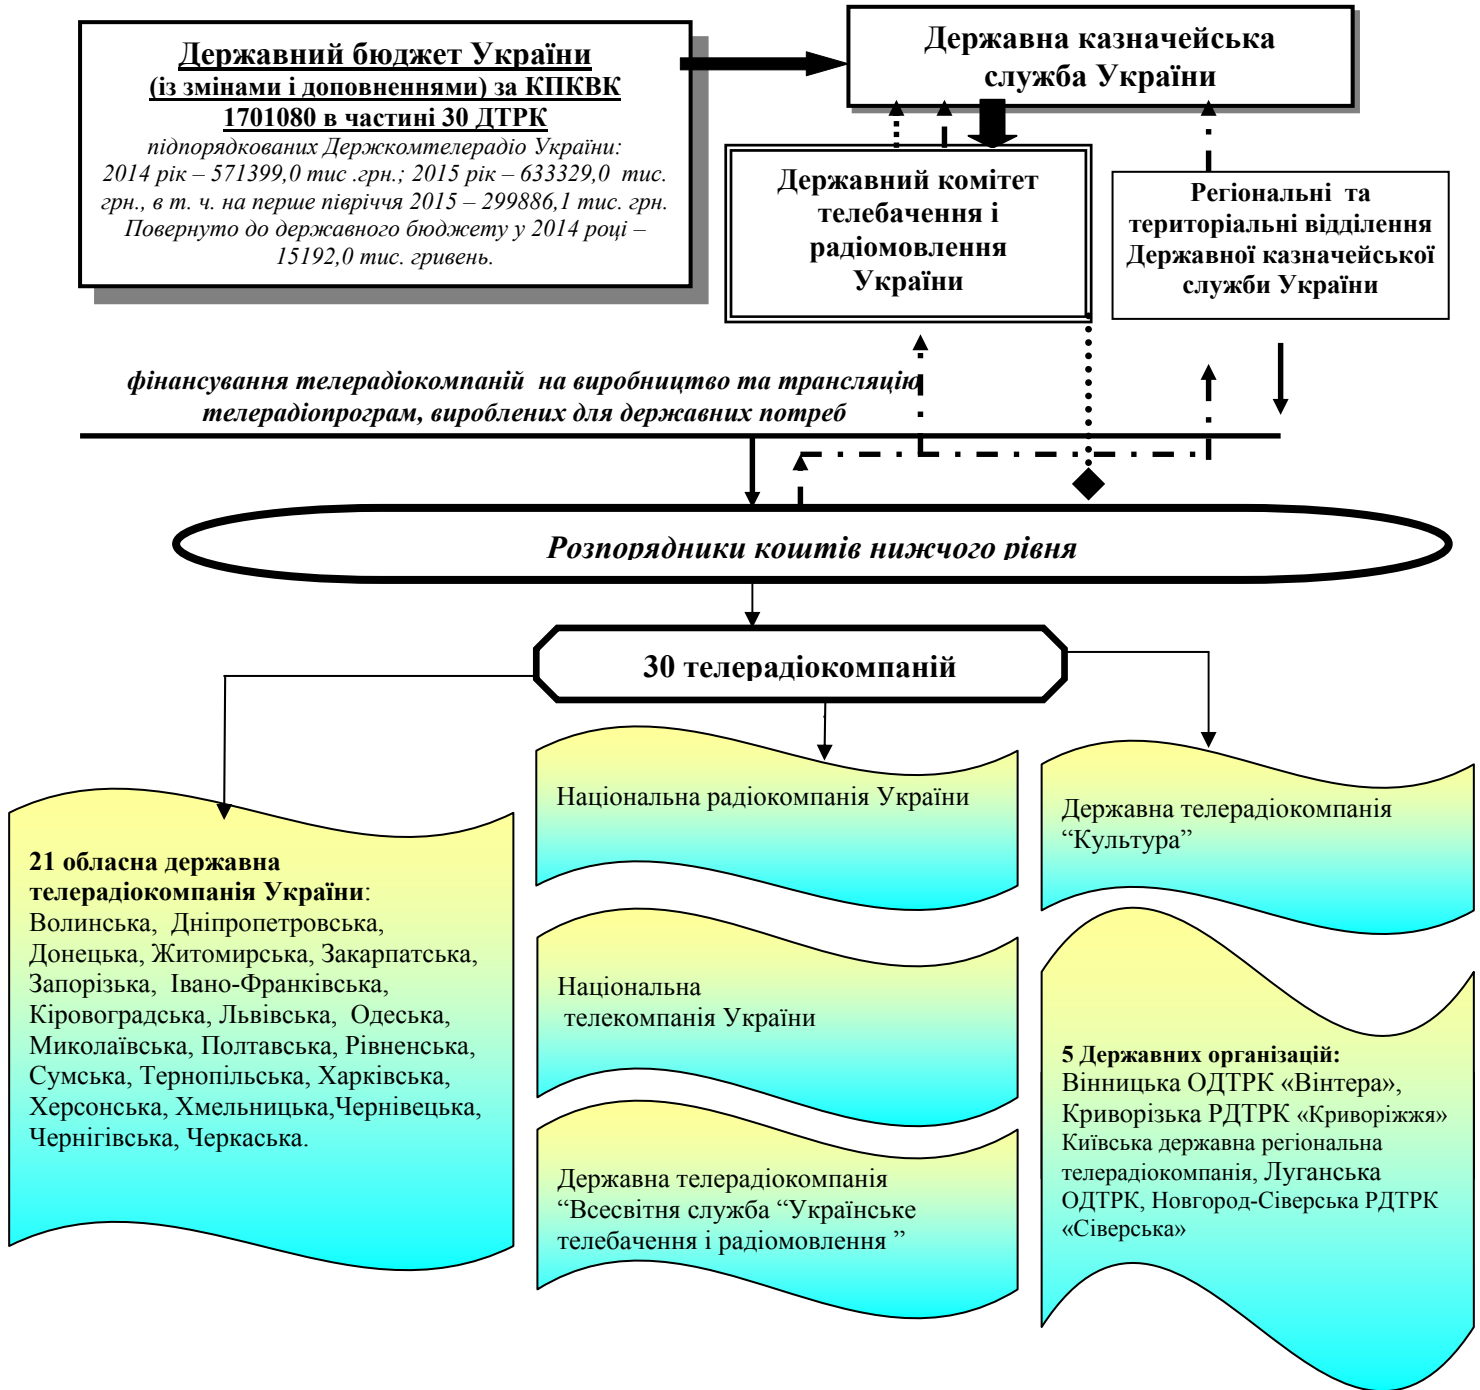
Державний бюджет України
(із змінами і доповненнями) за КПКВК 1701080 в частині 30 ДТРК
підпорядкованих Держкомтелерадіо України: 2014 рік – 571399,0 тис .грн.; 2015 рік – 633329,0 тис. грн., в т. ч. на перше півріччя 2015 – 299886,1 тис. грн. Повернуто до державного бюджету у 2014 році – 15192,0 тис. гривень.

Державна казначейська служба України

Державний комітет телебачення і радіомовлення України

Регіональні та територіальні відділення Державної казначейської служби України

фінансування телерадіокомпаній на виробництво та трансляцію телерадіопрограм, вироблених для державних потреб

Розпорядники коштів нижчого рівня

30 телерадіокомпаній

21 обласна державна телерадіокомпанія України: Волинська, Дніпропетровська, Донецька, Житомирська, Закарпатська, Запорізька, Івано-Франківська, Кіровоградська, Львівська, Одеська, Миколаївська, Полтавська, Рівненська, Сумська, Тернопільська, Харківська, Херсонська, Хмельницька,Чернівецька, Чернігівська, Черкаська.

Національна радіокомпанія України

Національна телекомпанія України

Державна телерадіокомпанія “Всесвітня служба “Українське телебачення і радіомовлення ”

Державна телерадіокомпанія “Культура”

5 Державних організацій: Вінницька ОДТРК «Вінтера», Криворізька РДТРК «Криворіжжя» Київська державна регіональна телерадіокомпанія, Луганська ОДТРК, Новгород-Сіверська РДТРК «Сіверська»